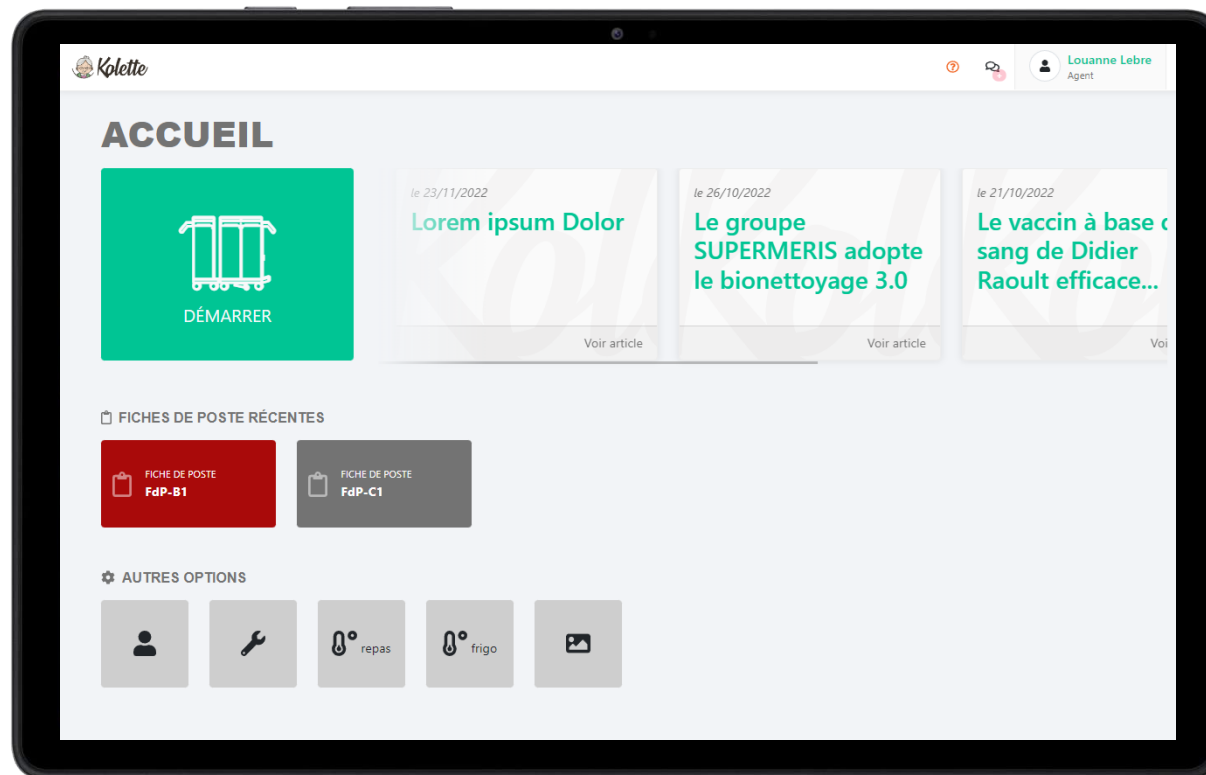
Kolette

Louanne Lebre
Agent

ACCUEIL

DÉMARRER

le 23/11/2022
Lorem ipsum Dolor
Voir article

le 26/10/2022
Le groupe SUPERMERIS adopte le bionettoyage 3.0
Voir article

le 21/10/2022
Le vaccin à base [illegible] sang de Didier Raoult efficace...
Voi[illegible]

FICHES DE POSTE RÉCENTES

FICHE DE POSTE
FdP-B1

FICHE DE POSTE
FdP-C1

AUTRES OPTIONS

repas

frigo